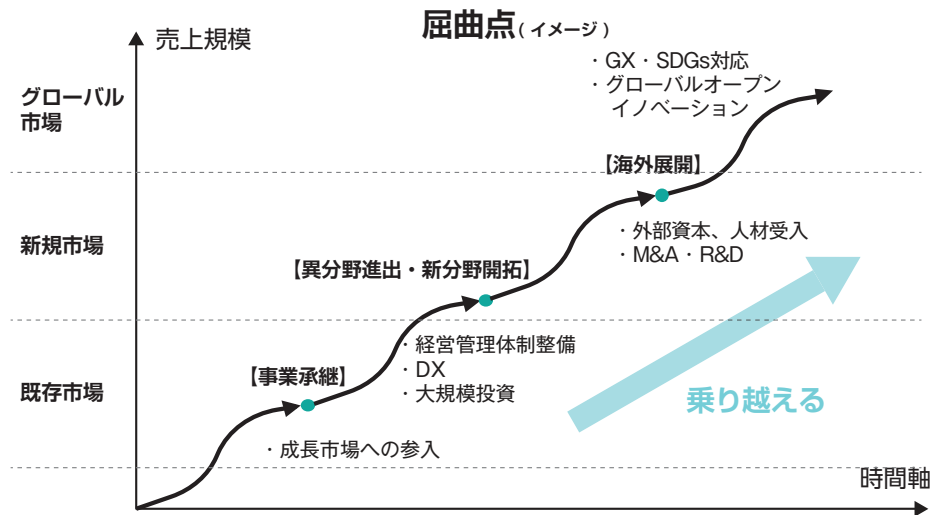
屈曲点（イメージ）

売上規模

グローバル市場

新規市場

既存市場

・GX・SDGs対応
・グローバルオープンイノベーション

【海外展開】

・外部資本、人材受入
・M&A・R&D

【異分野進出・新分野開拓】

・経営管理体制整備
・DX
・大規模投資

【事業承継】

・成長市場への参入

乗り越える

時間軸